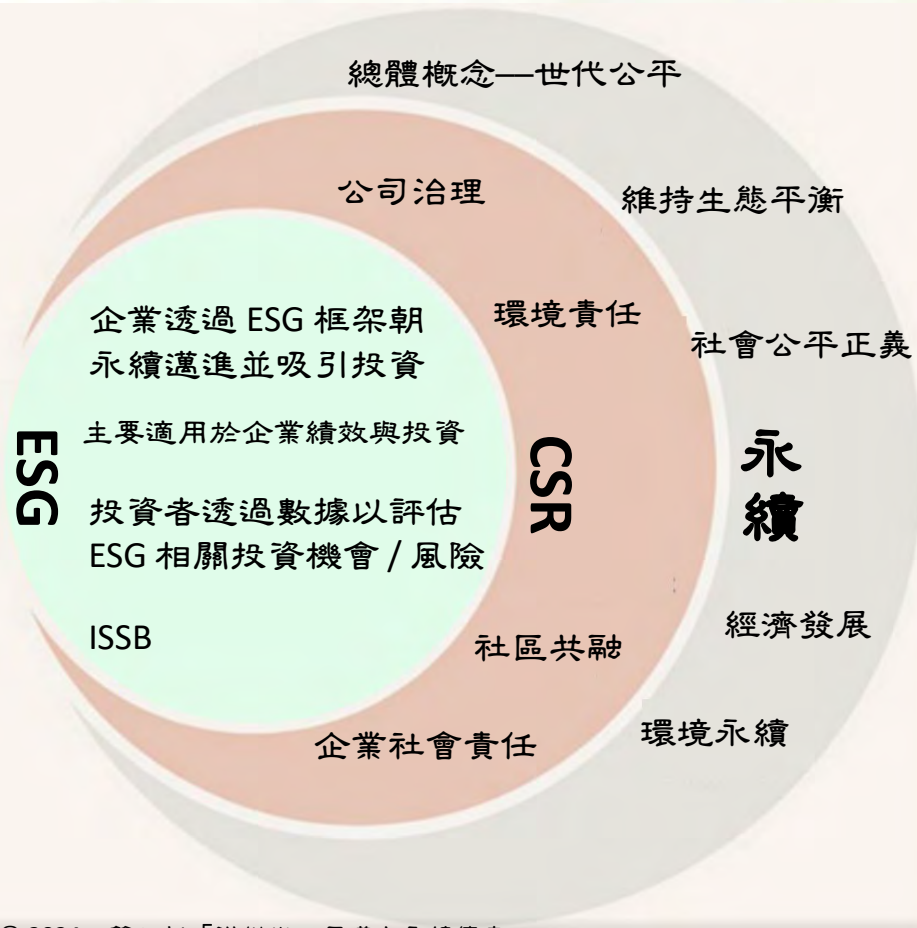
總體概念—世代公平

公司治理

維持生態平衡

企業透過 ESG 框架朝永續邁進並吸引投資

環境責任

社會公平正義

主要適用於企業績效與投資

ESG

CSR

永續

投資者透過數據以評估 ESG 相關投資機會 / 風險

ISSB

社區共融

經濟發展

環境永續

企業社會責任

© 2024 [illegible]